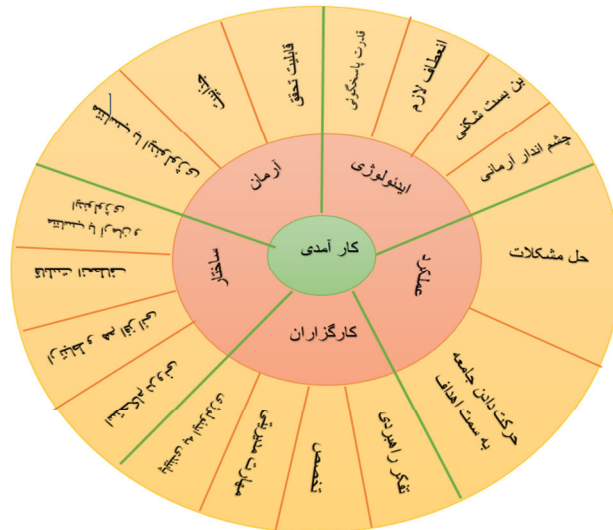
کار آمدی

آرمان

ایدئولوژی

عملکرد

کارگزاران

ساختار

قابلیت تحقق

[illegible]

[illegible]

قدرت پاسخگوئی

انعطاف لازم

بن بست شکنی

چشم انداز آرمانی

حل مشکلات

حرکت دادن جامعه به سمت اهداف

تفکر راهبردی

تخصص

مهارت مدیریتی

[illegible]

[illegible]

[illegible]

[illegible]

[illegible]